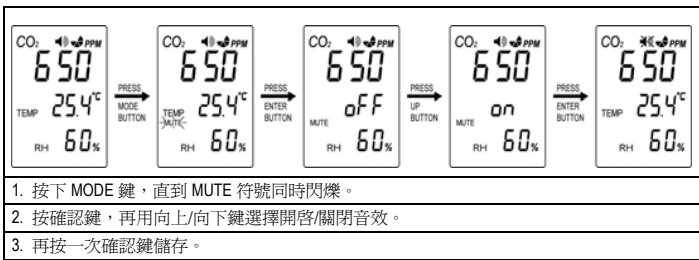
$CO_2$ PPM
650
TEMP 25.4℃
RH 60%

PRESS MODE BUTTON

$CO_2$ PPM
650
TEMP MUTE 25.4℃
RH 60%

PRESS ENTER BUTTON

$CO_2$ PPM
650
MUTE oFF
RH 60%

PRESS UP BUTTON

$CO_2$ PPM
650
MUTE on
RH 60%

PRESS ENTER BUTTON

$CO_2$ PPM
650
TEMP 25.4℃
RH 60%

| 1. 按下 MODE 鍵，直到 MUTE 符號同時閃爍。 |
|---|
| 2. 按確認鍵，再用向上/向下鍵選擇開啓/關閉音效。 |
| 3. 再按一次確認鍵儲存。 |